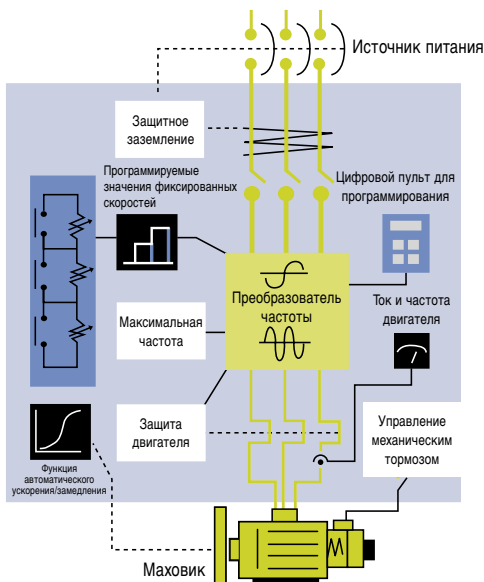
Источник питания

Защитное заземление

Программируемые значения фиксированных скоростей

Цифровой пульт для программирования

Преобразователь частоты

Ток и частота двигателя

Максимальная частота

Защита двигателя

Управление механическим тормозом

Функция автоматического ускорения/замедления

Маховик